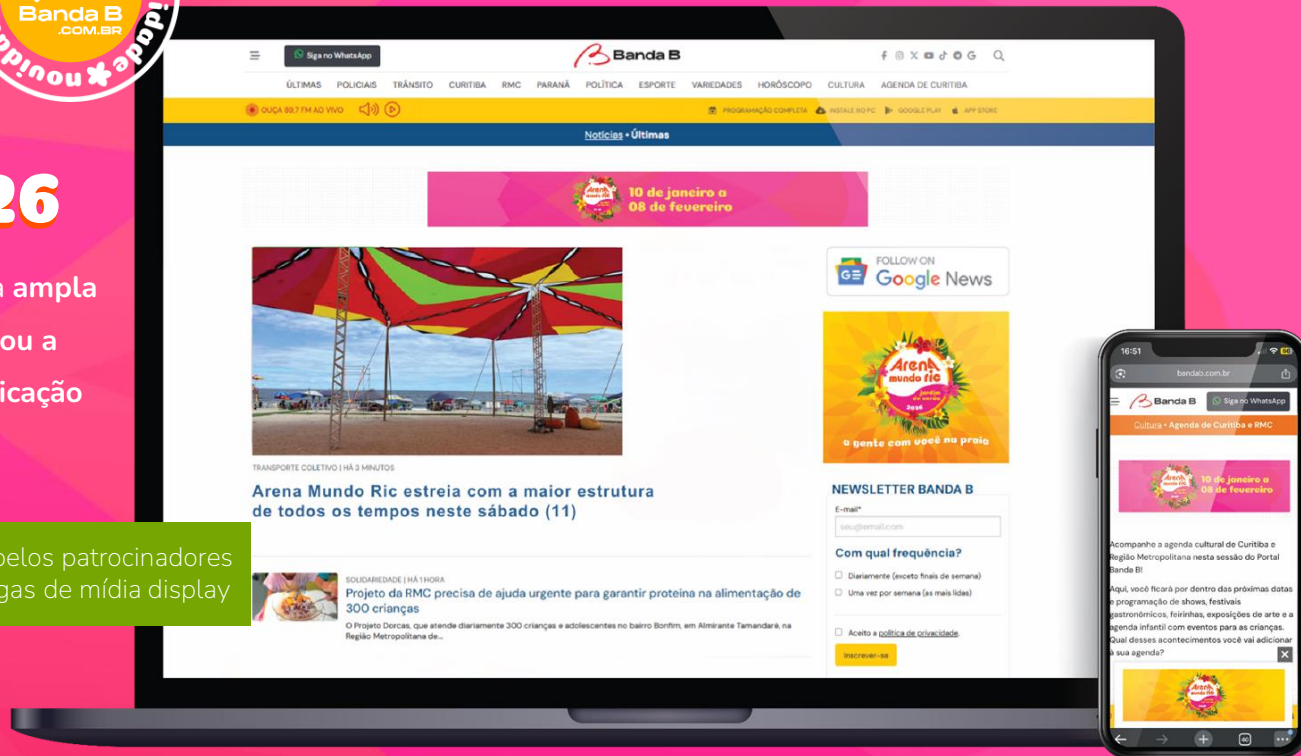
Banda B .COM.BR

pinou✱app!

26

ampla

ou a

icação

pelos patrocinadores
gas de mídia display

Siga no WhatsApp

Banda B

ÚLTIMAS POLICIAIS TRÂNSITO CURITIBA RMC PARANÁ POLÍTICA ESPORTE VARIEDADES HORÓSCOPO CULTURA AGENDA DE CURITIBA

OUÇA 89.7 FM AO VIVO

PROGRAMAÇÃO COMPLETA INSTALE NO PC GOOGLE PLAY APP STORE

Notícias • Últimas

Arena mundo ric 10 de janeiro a 08 de fevereiro

FOLLOW ON Google News

Arena mundo ric 2026 a gente com você na praia

TRANSPORTE COLETIVO | HÁ 3 MINUTOS

Arena Mundo Ric estreia com a maior estrutura de todos os tempos neste sábado (11)

NEWSLETTER BANDA B

E-mail*

seu@email.com

Com qual frequência?

Diariamente (exceto finais de semana)

Uma vez por semana (as mais lidas)

SOLIDARIEDADE | HÁ 1 HORA

Projeto da RMC precisa de ajuda urgente para garantir proteína na alimentação de 300 crianças

O Projeto Dorcas, que atende diariamente 300 crianças e adolescentes no bairro Bonfim, em Almirante Tamandaré, na Região Metropolitana de...

Aceito a política de privacidade.

Inscrever-se

16:51

bandab.com.br

Banda B Siga no WhatsApp

Cultura • Agenda de Curitiba e RMC

Arena mundo ric 10 de janeiro a 08 de fevereiro

Acompanhe a agenda cultural de Curitiba e Região Metropolitana nesta sessão do Portal Banda B!

Aqui, você ficará por dentro das próximas datas e programação de shows, festivais gastronômicos, feirinhas, exposições de arte e a agenda infantil com eventos para as crianças. Qual desses acontecimentos você vai adicionar à sua agenda?